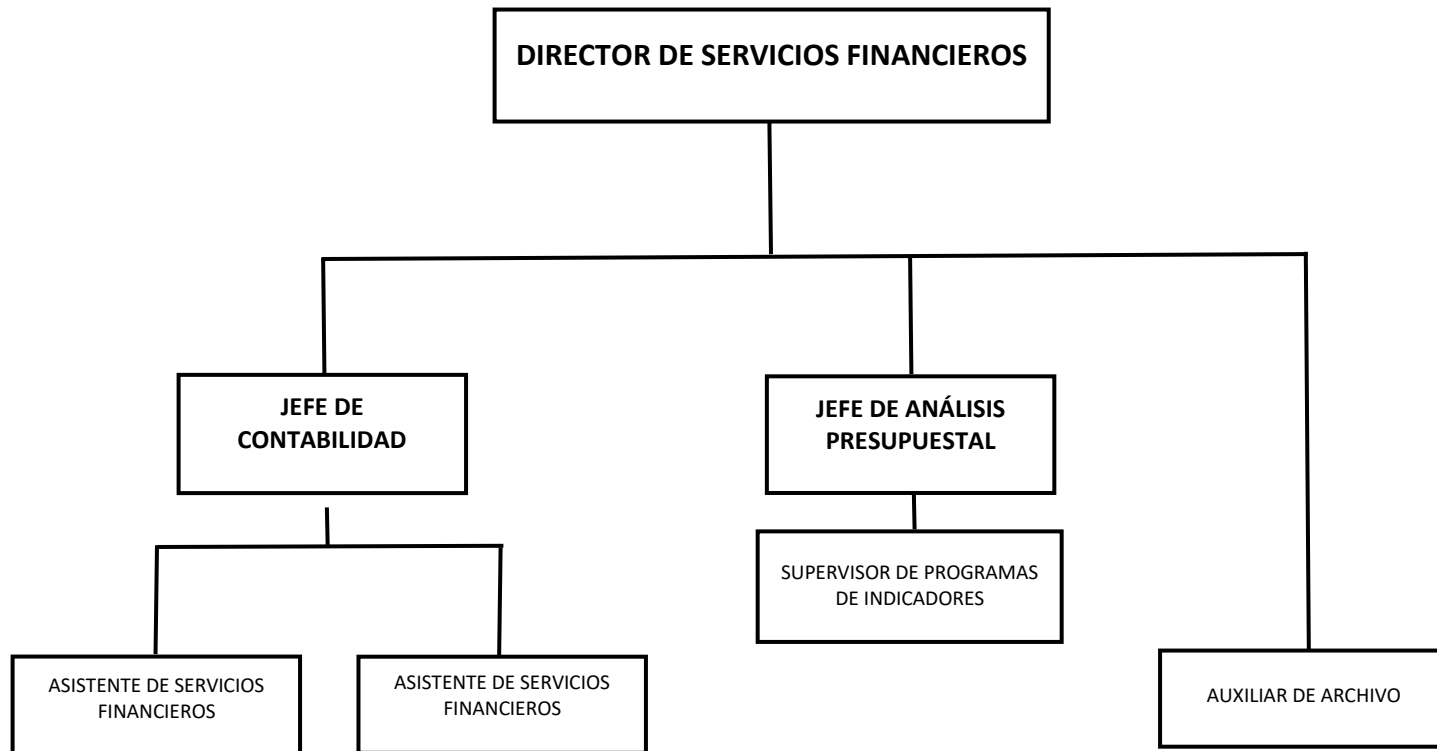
DIRECTOR DE SERVICIOS FINANCIEROS

JEFE DE CONTABILIDAD

JEFE DE ANÁLISIS PRESUPUESTAL

ASISTENTE DE SERVICIOS FINANCIEROS

ASISTENTE DE SERVICIOS FINANCIEROS

SUPERVISOR DE PROGRAMAS DE INDICADORES

AUXILIAR DE ARCHIVO